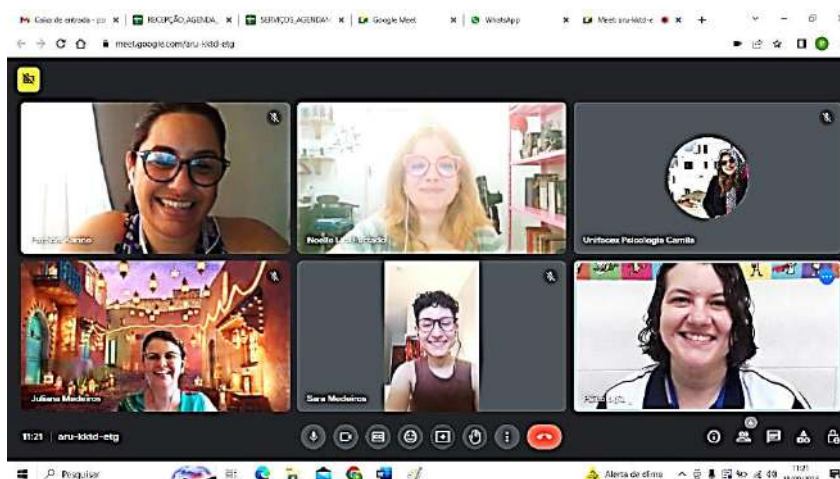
Caixa de entrada - pz × | RECEPÇÃO_AGENDA_ × | SERVIÇOS_AGENDAM × | Google Meet × | WhatsApp × | Meet: aru-kktd-e × +

meet.google.com/aru-kktd-etg

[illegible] Nanno

Noelle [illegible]

Unifacex Psicologia Camila

Juliana Medeiros

Sara Medeiros

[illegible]

11:21 | aru-kktd-etg

Pesquisar

Alerta de clima

11:21